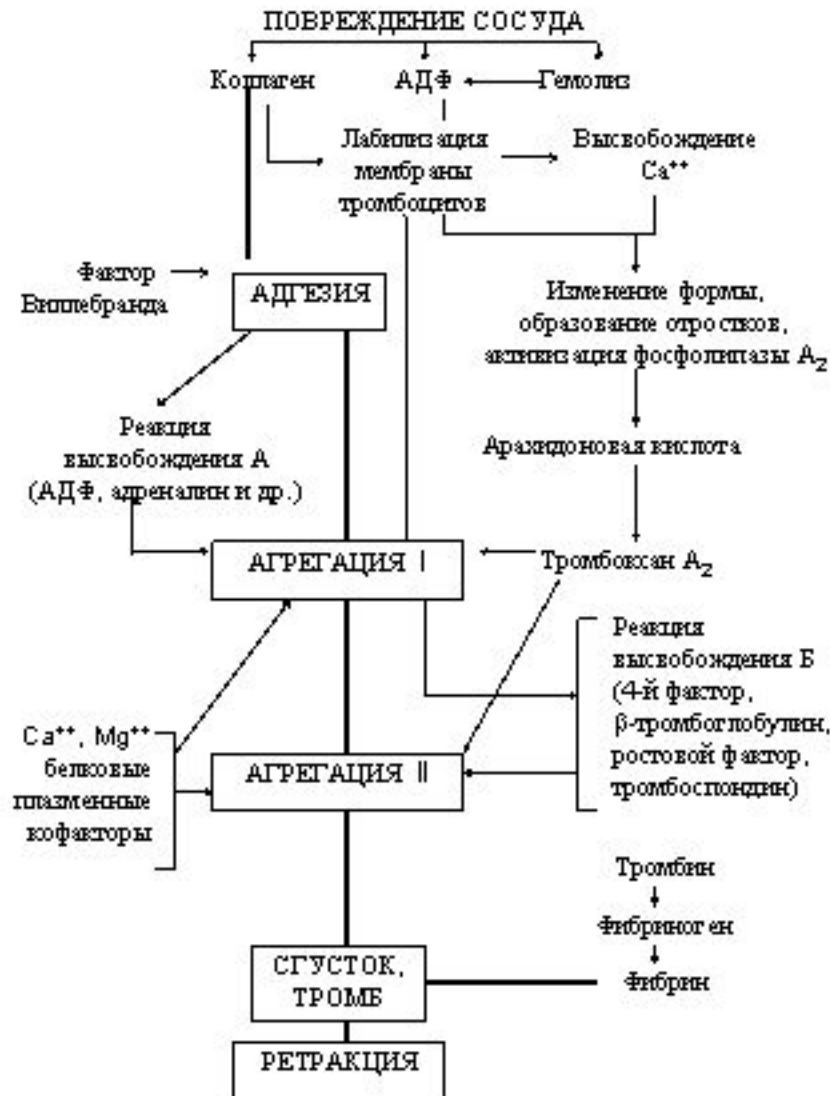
ПОВРЕЖДЕНИЕ СОСУДА

Коллаген

АДФ

Гемолиз

Лабилизация мембраны тромбоцитов

Высвобождение $Ca^{++}$

Фактор Виллебранда

АДГЕЗИЯ

Изменение формы, образование отростков, активизация фосфолипазы $A_2$

Реакция высвобождения А (АДФ, адреналин и др.)

Арахидоновая кислота

АГРЕГАЦИЯ I

Тромбоксан $A_2$

Реакция высвобождения Б (4-й фактор, β-тромбоглобулин, ростовой фактор, тромбоспондин)

$Ca^{++}$, $Mg^{++}$ белковые плазменные кофакторы

АГРЕГАЦИЯ II

Тромбин

Фибриноген

Фибрин

СГУСТОК, ТРОМБ

РЕТРАКЦИЯ